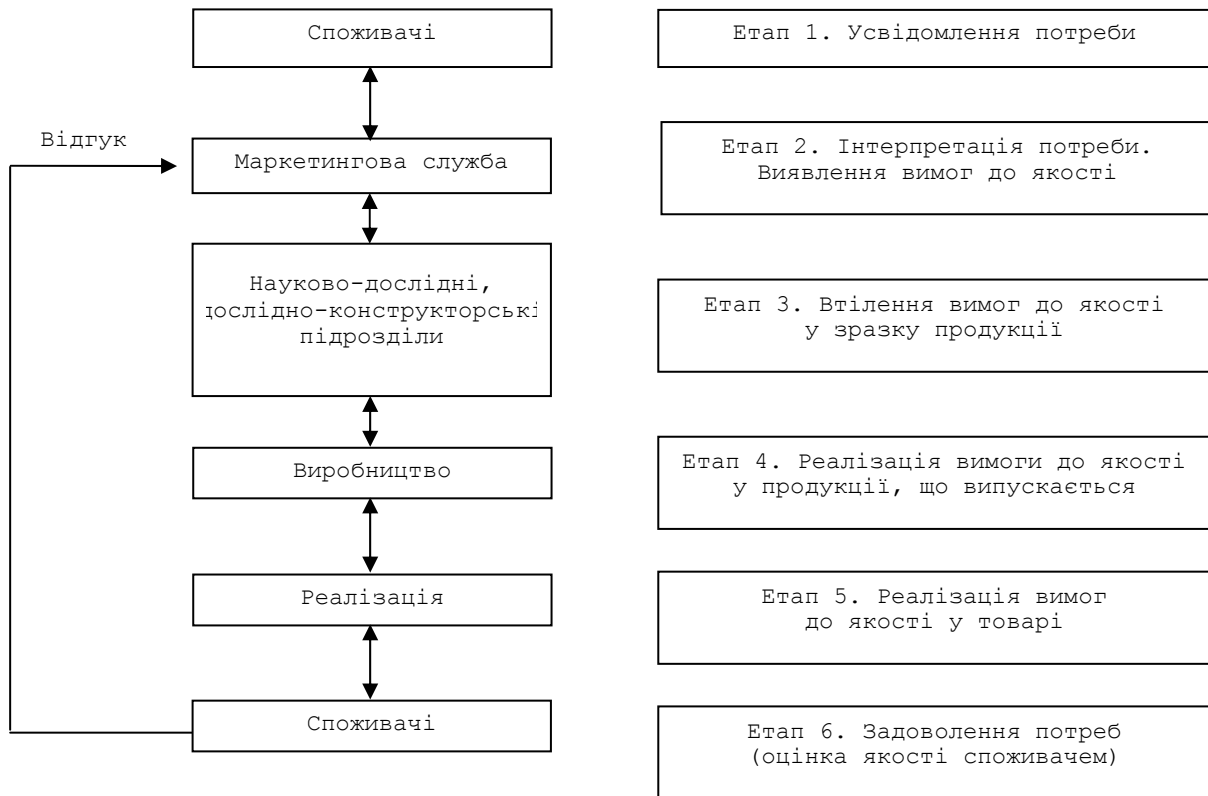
Споживачі

Відгук

Маркетингова служба

Науково-дослідні, дослідно-конструкторські підрозділи

Виробництво

Реалізація

Споживачі

Етап 1. Усвідомлення потреби

Етап 2. Інтерпретація потреби. Виявлення вимог до якості

Етап 3. Втілення вимог до якості у зразку продукції

Етап 4. Реалізація вимоги до якості у продукції, що випускається

Етап 5. Реалізація вимог до якості у товарі

Етап 6. Задоволення потреб (оцінка якості споживачем)